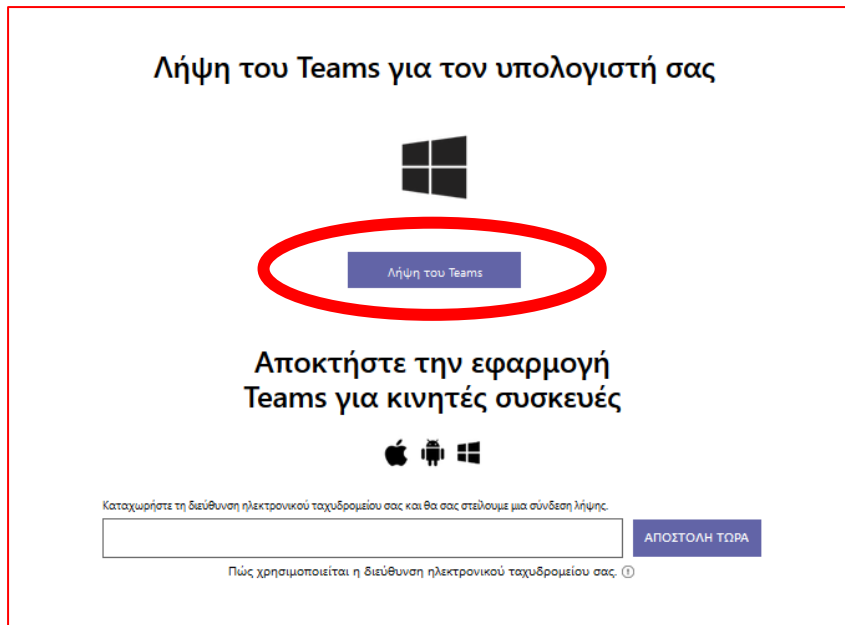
Λήψη του Teams για τον υπολογιστή σας

Λήψη του Teams

Αποκτήστε την εφαρμογή Teams για κινητές συσκευές

Καταχωρήστε τη διεύθυνση ηλεκτρονικού ταχυδρομείου σας και θα σας στείλουμε μια σύνδεση λήψης.

ΑΠΟΣΤΟΛΗ ΤΩΡΑ

Πώς χρησιμοποιείται η διεύθυνση ηλεκτρονικού ταχυδρομείου σας.